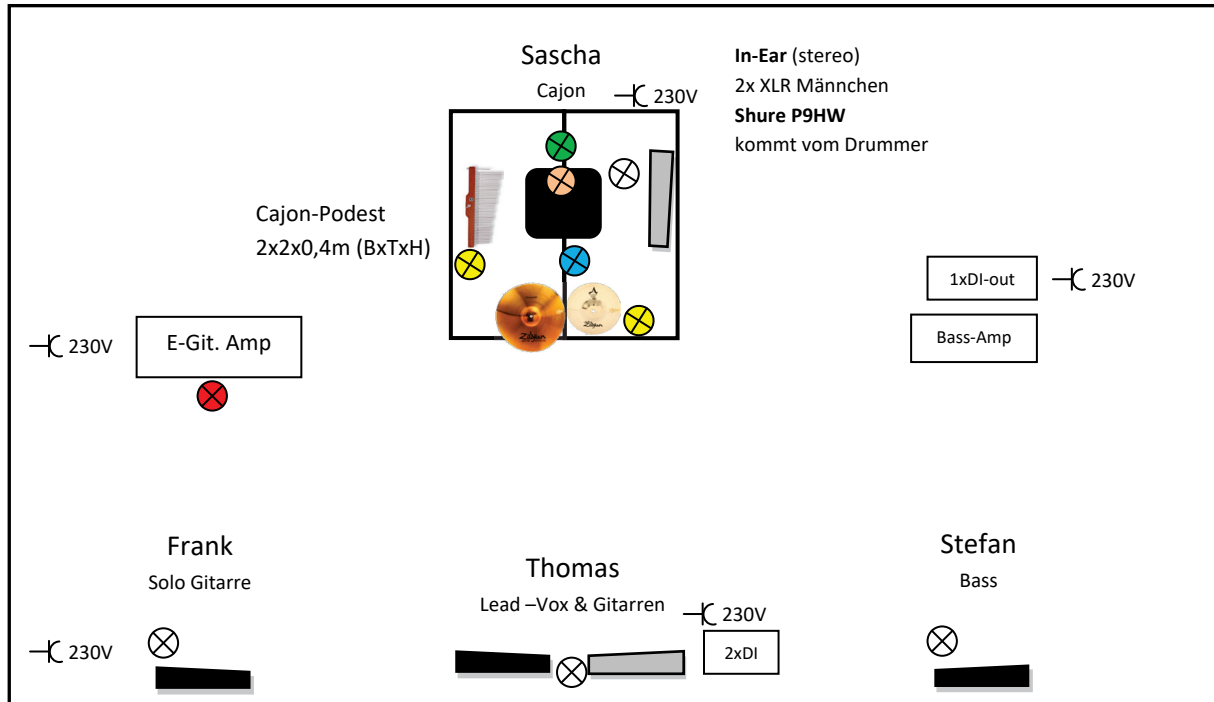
Sascha
Cajon
230V

**In-Ear** (stereo)
2x XLR Männchen
**Shure P9HW**
kommt vom Drummer

Cajon-Podest
2x2x0,4m (BxTxH)

Zildjian

Zildjian

1xDI-out
230V

Bass-Amp

230V
E-Git. Amp

Frank
Solo Gitarre
230V

Thomas
Lead –Vox & Gitarren
230V
2xDI

Stefan
Bass